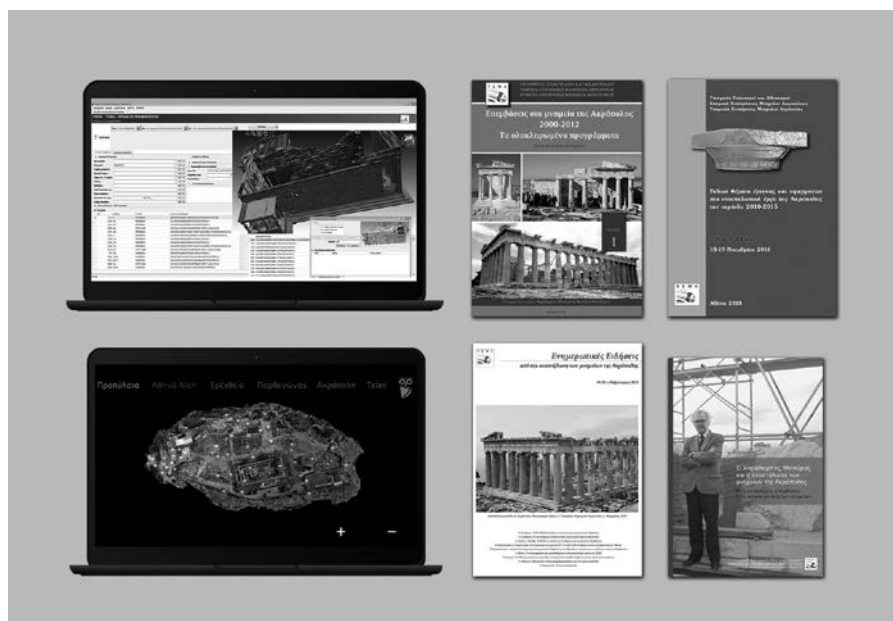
Επεμβάσεις στα μνημεία της Ακρόπολης 2000-2012
Τα ολοκληρωμένα προγράμματα

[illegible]

Πανεπιστήμιο Αθηνών
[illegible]

Ειδικό Θέματα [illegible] της Ακρόπολης κατ' περίοδο 2010-2015

13-15 Νοεμβρίου 2015

Αθήνα 2016

Προπύλαια Αθηνά Νίκη Ερέχθειο Παρθενώνας Ακρόπολη Τείχη

+ −

Ενημερωτικές Ειδήσεις
από την αναστήλωση των μνημείων της Ακρόπολης

Ο Χαράλαμπος Μπούρας και η αναστήλωση των μνημείων της Ακρόπολης